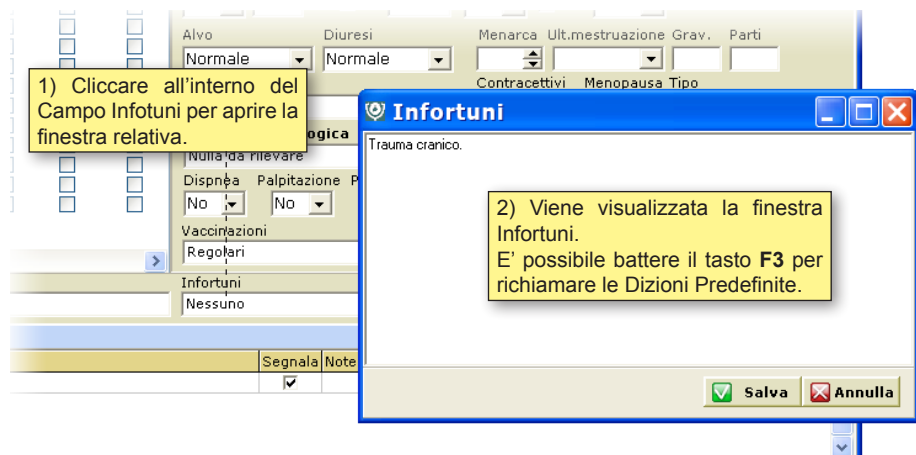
Alvo
Normale
Diuresi
Normale
Menarca
Ult.mestruazione
Grav.
Parti
Contracettivi
Menopausa
Tipo

1) Cliccare all'interno del Campo Infotuni per aprire la finestra relativa.

ogica
Nulla da rilevare
Dispnea
No
Palpitazione
No
P
Vaccinazioni
Regolari
Infortuni
Nessuno
Segnala
Note

Infortuni
Trauma cranico.

2) Viene visualizzata la finestra Infortuni.
E' possibile battere il tasto **F3** per richiamare le Dizioni Predefinite.

Salva
Annulla